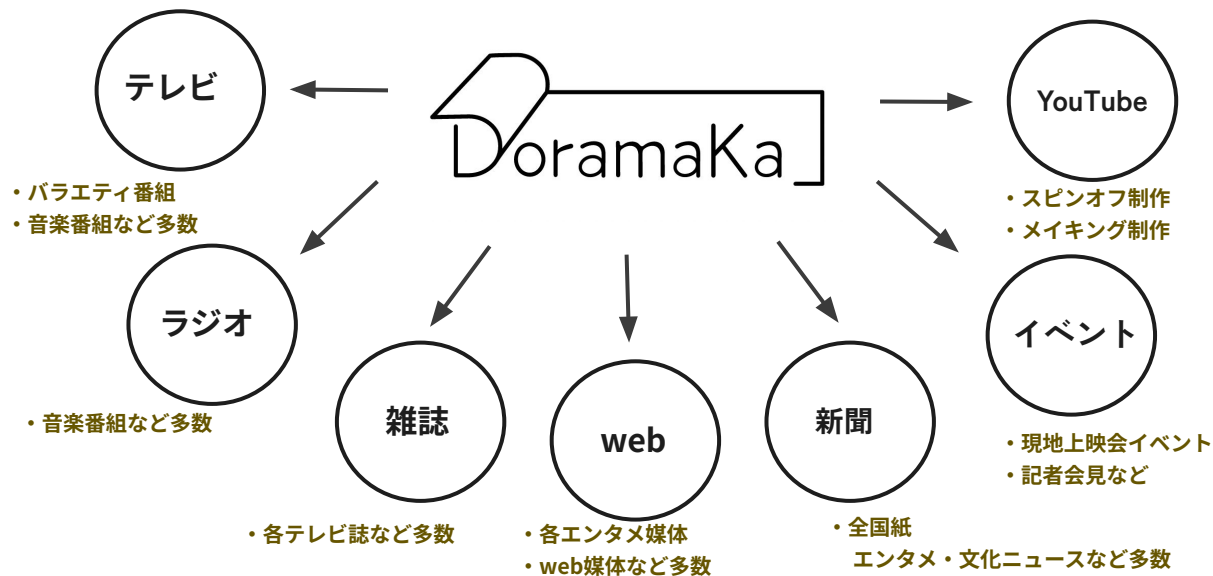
DoramaKa

テレビ

・バラエティ番組
・音楽番組など多数

ラジオ

・音楽番組など多数

雑誌

・各テレビ誌など多数

web

・各エンタメ媒体
・web媒体など多数

新聞

・全国紙
エンタメ・文化ニュースなど多数

YouTube

・スピンオフ制作
・メイキング制作

イベント

・現地上映会イベント
・記者会見など